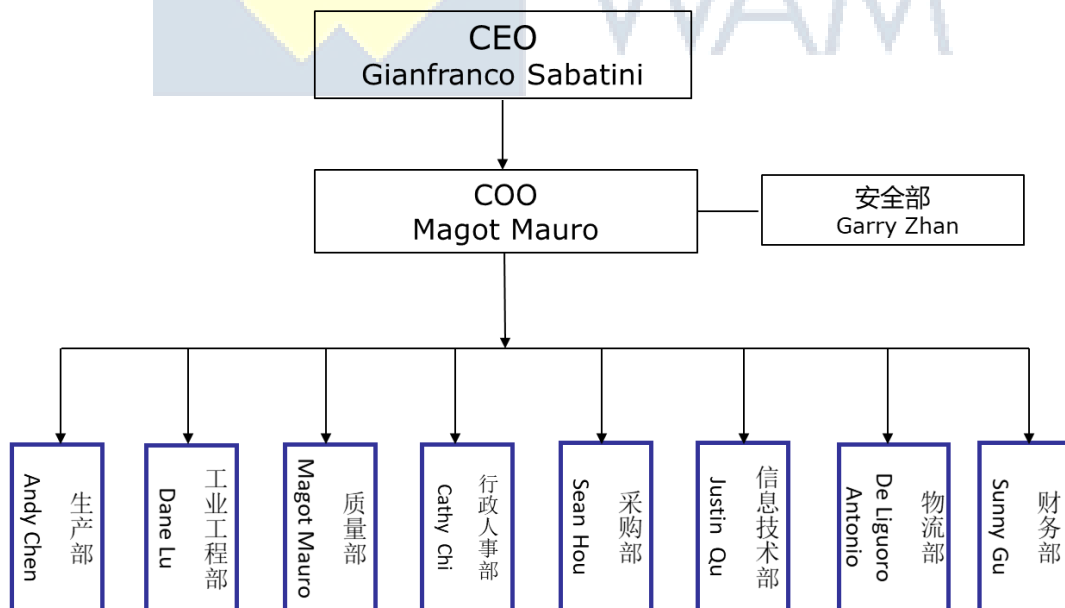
CEO
Gianfranco Sabatini

COO
Magot Mauro

安全部
Garry Zhan

生产部
Andy Chen

工业工程部
Dane Lu

质量部
Magot Mauro

行政人事部
Cathy Chi

采购部
Sean Hou

信息技术部
Justin Qu

物流部
De Liguoro Antonio

财务部
Sunny Gu